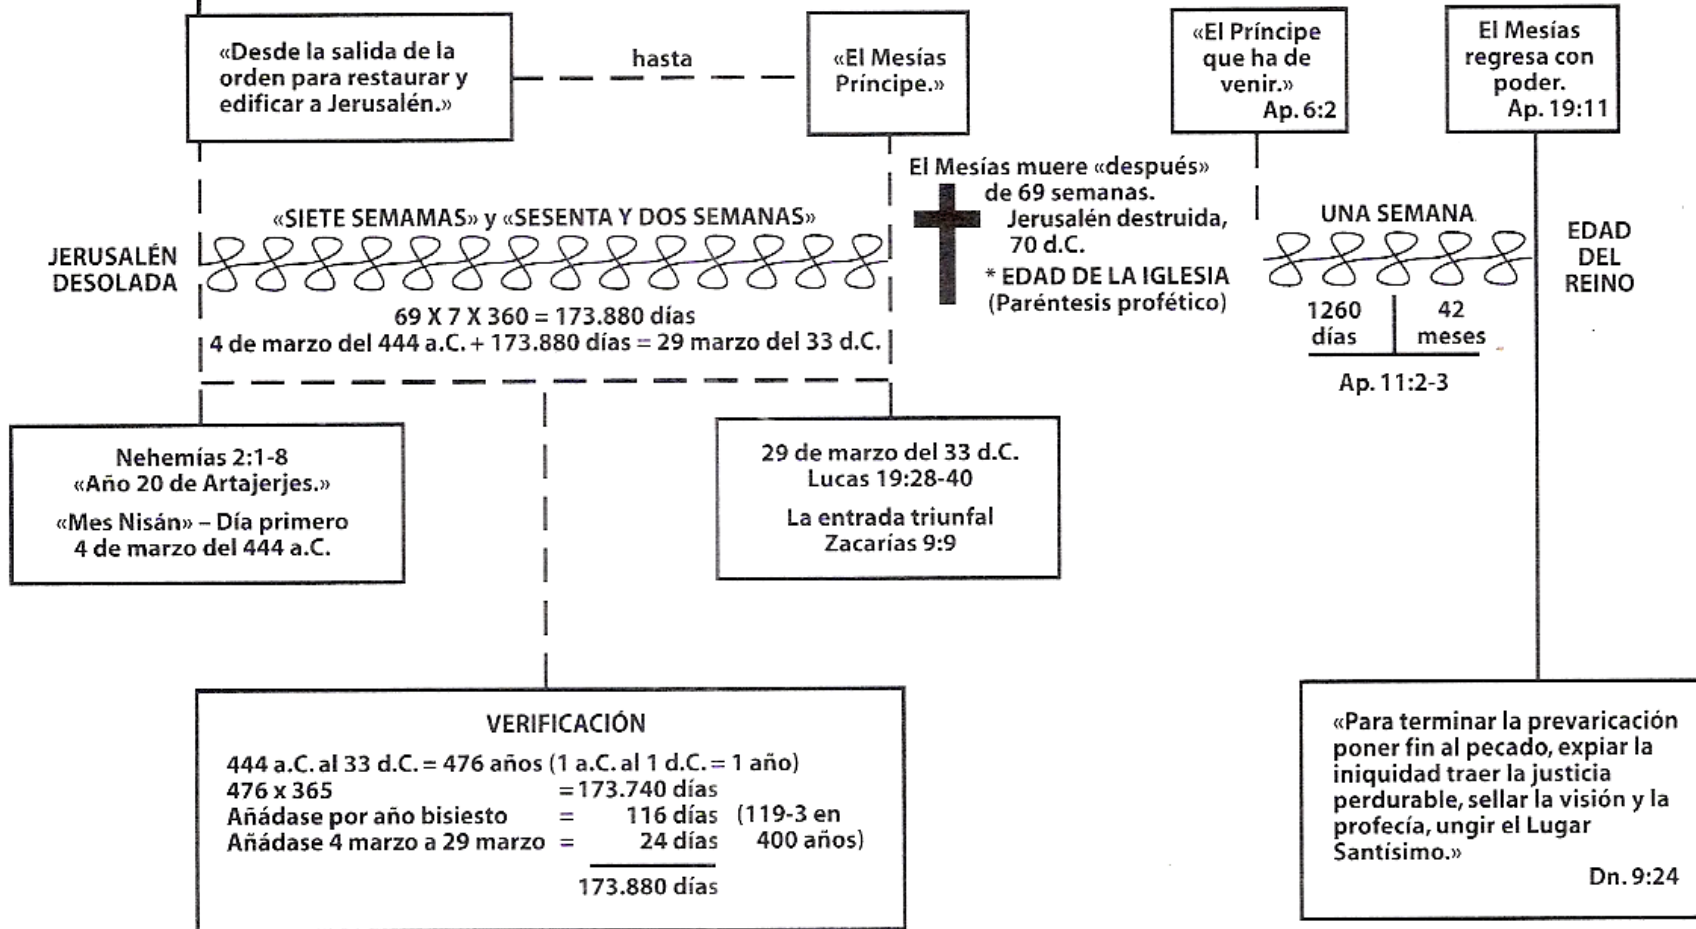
«Desde la salida de la orden para restaurar y edificar a Jerusalén.»

hasta

«El Mesías Príncipe.»

«El Príncipe que ha de venir.» Ap. 6:2

El Mesías regresa con poder. Ap. 19:11

El Mesías muere «después» de 69 semanas.

Jerusalén destruida, 70 d.C.

* EDAD DE LA IGLESIA (Paréntesis profético)

«SIETE SEMAMAS» y «SESENTA Y DOS SEMANAS»

JERUSALÉN DESOLADA

69 X 7 X 360 = 173.880 días

4 de marzo del 444 a.C. + 173.880 días = 29 marzo del 33 d.C.

UNA SEMANA

1260 días | 42 meses

Ap. 11:2-3

EDAD DEL REINO

Nehemías 2:1-8
«Año 20 de Artajerjes.»

«Mes Nisán» – Día primero
4 de marzo del 444 a.C.

29 de marzo del 33 d.C.
Lucas 19:28-40

La entrada triunfal
Zacarías 9:9

VERIFICACIÓN

444 a.C. al 33 d.C. = 476 años (1 a.C. al 1 d.C. = 1 año)
476 x 365 = 173.740 días
Añádase por año bisiesto = 116 días (119-3 en 400 años)
Añádase 4 marzo a 29 marzo = 24 días
173.880 días

«Para terminar la prevaricación poner fin al pecado, expiar la iniquidad traer la justicia perdurable, sellar la visión y la profecía, ungir el Lugar Santísimo.»
Dn. 9:24